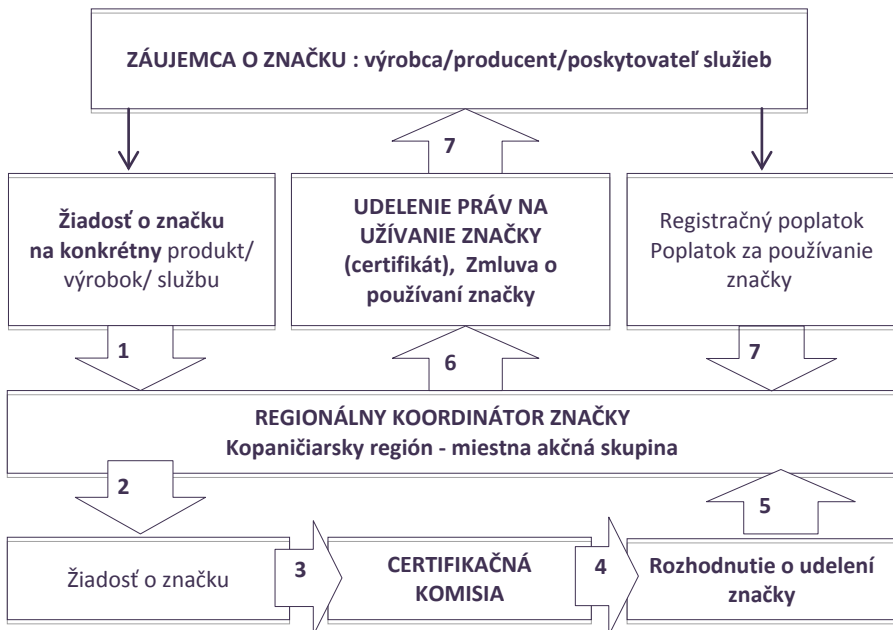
ZÁUJEMCA O ZNAČKU : výrobca/producent/poskytovateľ služieb

7

Žiadosť o značku na konkrétny produkt/ výrobok/ službu

UDELENIE PRÁV NA UŽÍVANIE ZNAČKY (certifikát), Zmluva o používaní značky

Registračný poplatok Poplatok za používanie značky

1

6

7

REGIONÁLNY KOORDINÁTOR ZNAČKY
Kopaničiarsky región - miestna akčná skupina

2

5

Žiadosť o značku

3

CERTIFIKAČNÁ KOMISIA

4

Rozhodnutie o udelení značky